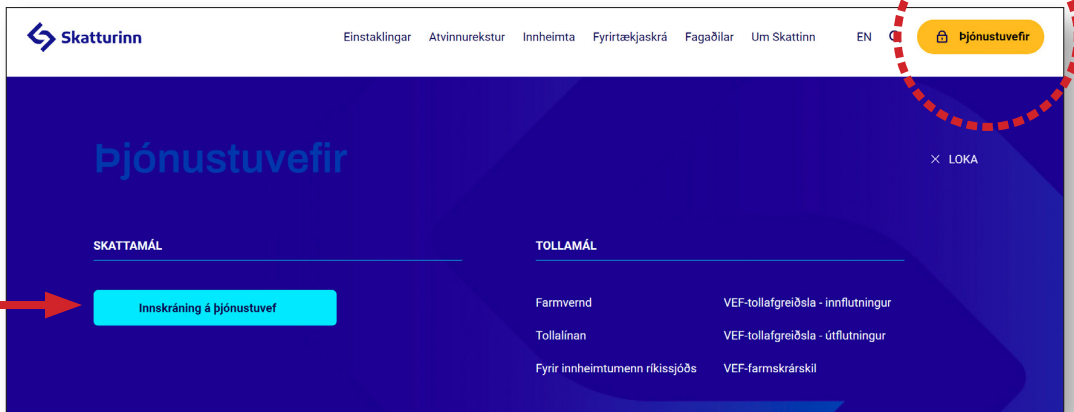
Skatturinn

Einstaklingar Atvinnurekstur Innheimta Fyrirtækjaskrá Fagaðilar Um Skattinn EN

Þjónustuvefir

Þjónustuvefir

LOKA

SKATTAMÁL

Innskráning á þjónustuvef

TOLLAMÁL

Farmvernd

Tollalínan

Fyrir innheimtumenn ríkissjóðs

VEF-tollafgreiðsla - innflutningur

VEF-tollafgreiðsla - útflutningur

VEF-farmskrárskil